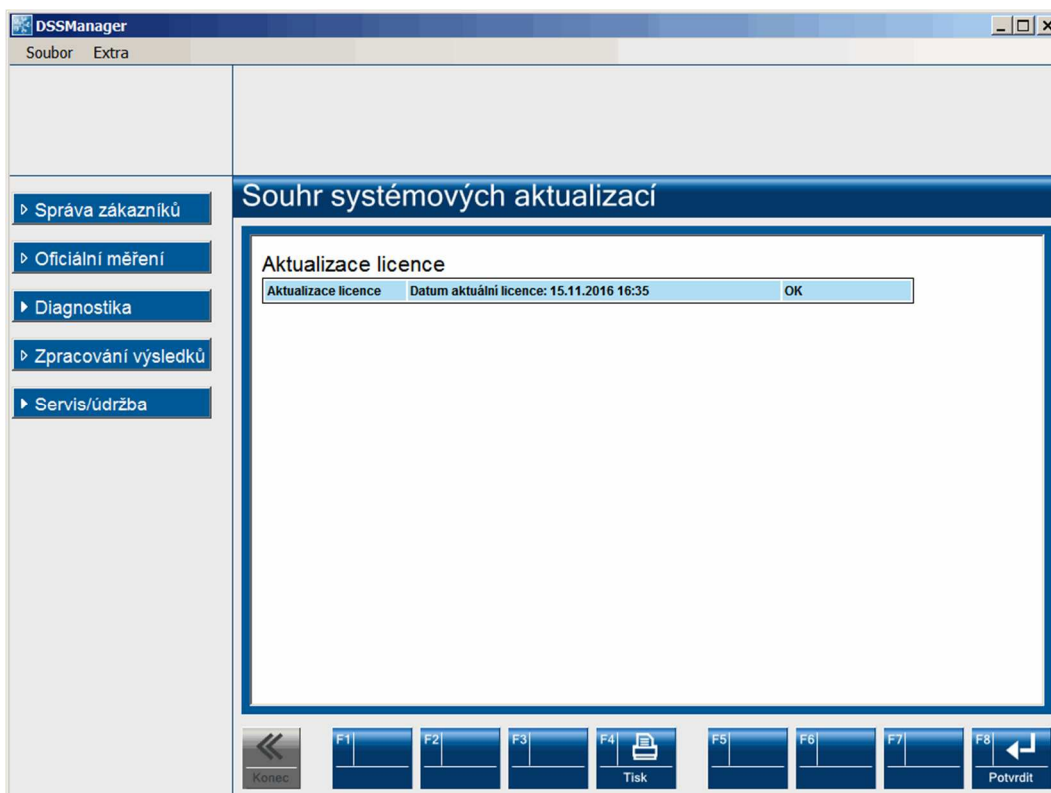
DSSManager

Soubor Extra

▷ Správa zákazníků

▷ Oficiální měření

▶ Diagnostika

▷ Zpracování výsledků

▶ Servis/údržba

Souhr systémových aktualizací

Aktualizace licence

| Aktualizace licence | Datum aktuální licence: 15.11.2016 16:35 | OK |
|---|---|---|

Konec

F1

F2

F3

F4 Tisk

F5

F6

F7

F8 Potvrdit